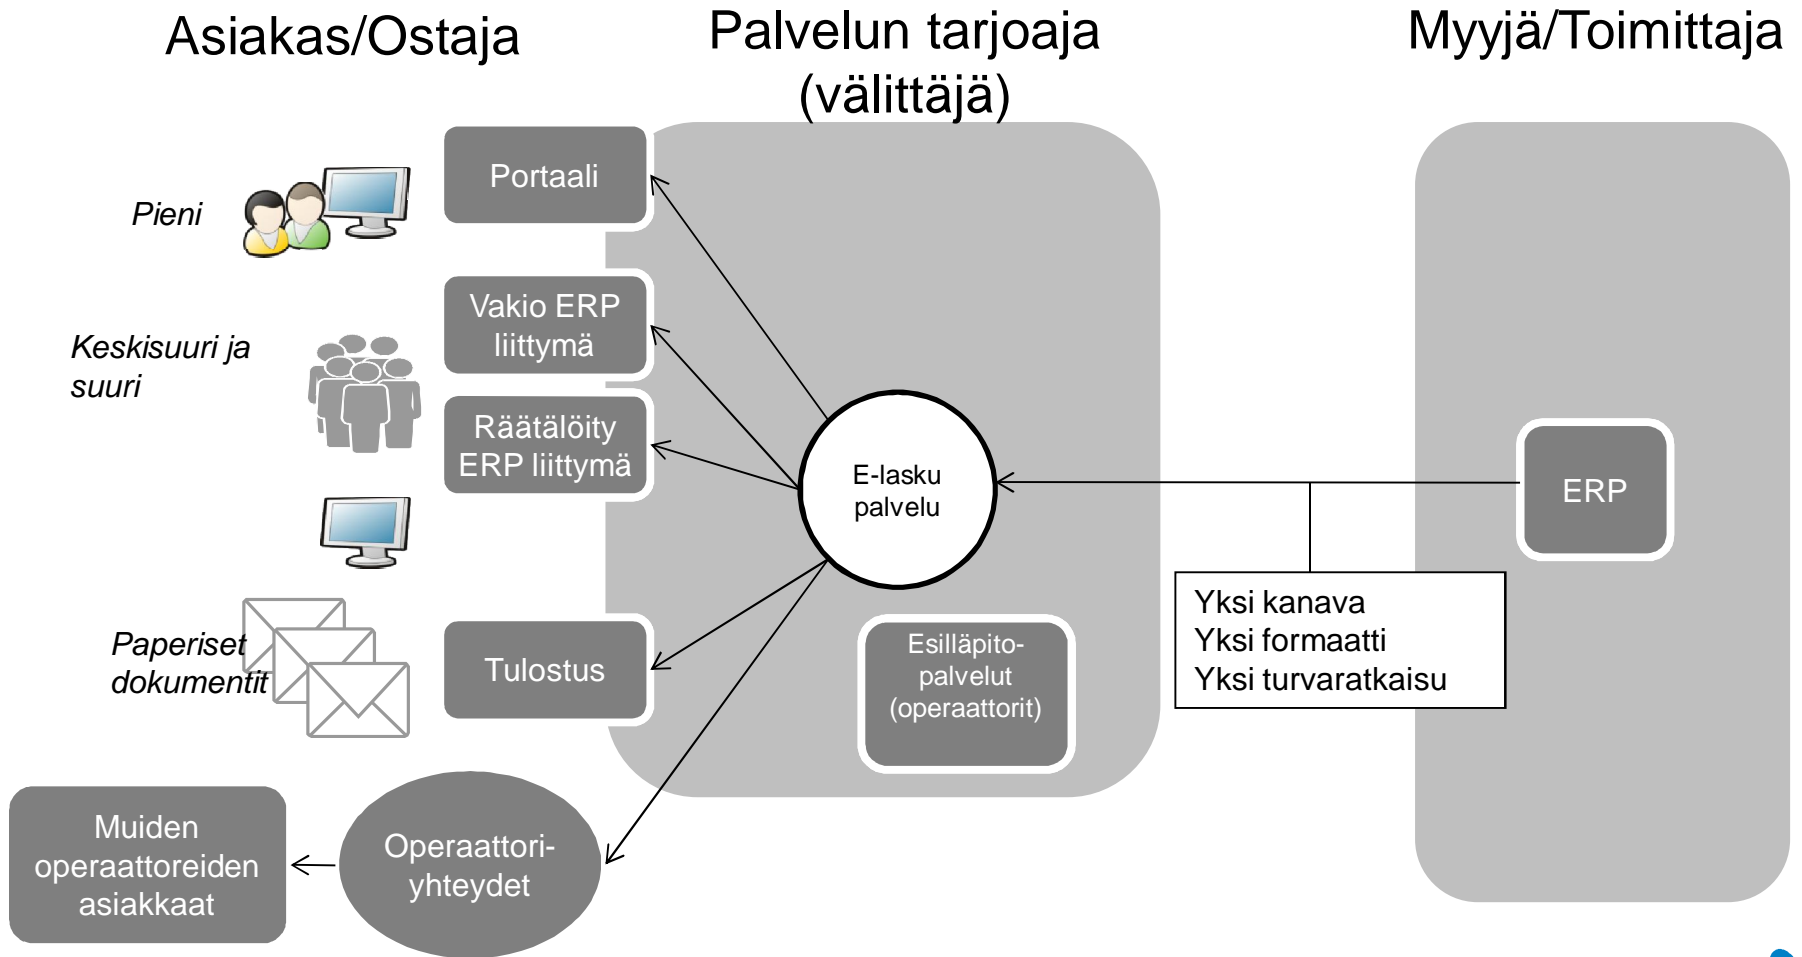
Asiakas/Ostaja

Palvelun tarjoaja (välittäjä)

Myyjä/Toimittaja

Pieni

Portaali

Keskisuuri ja suuri

Vakio ERP liittymä

Räätälöity ERP liittymä

E-lasku palvelu

ERP

Yksi kanava
Yksi formaatti
Yksi turvaratkaisu

Paperiset dokumentit

Tulostus

Esilläpito-palvelut (operaattorit)

Muiden operaattoreiden asiakkaat

Operaattori-yhteydet